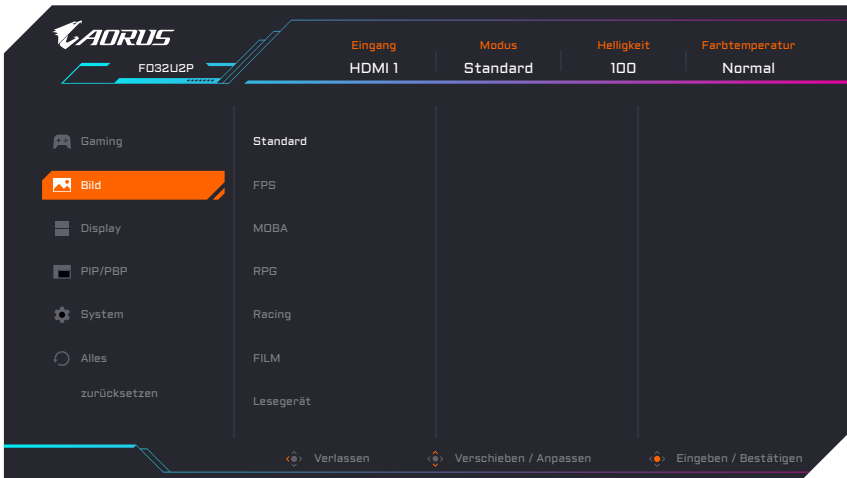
AORUS

FO32U2P

Eingang
HDMI 1

Modus
Standard

Helligkeit
100

Farbtemperatur
Normal

Gaming

Bild

Display

PIP/PBP

System

Alles zurücksetzen

Standard

FPS

MOBA

RPG

Racing

FILM

Lesegerät

Verlassen

Verschieben / Anpassen

Eingeben / Bestätigen